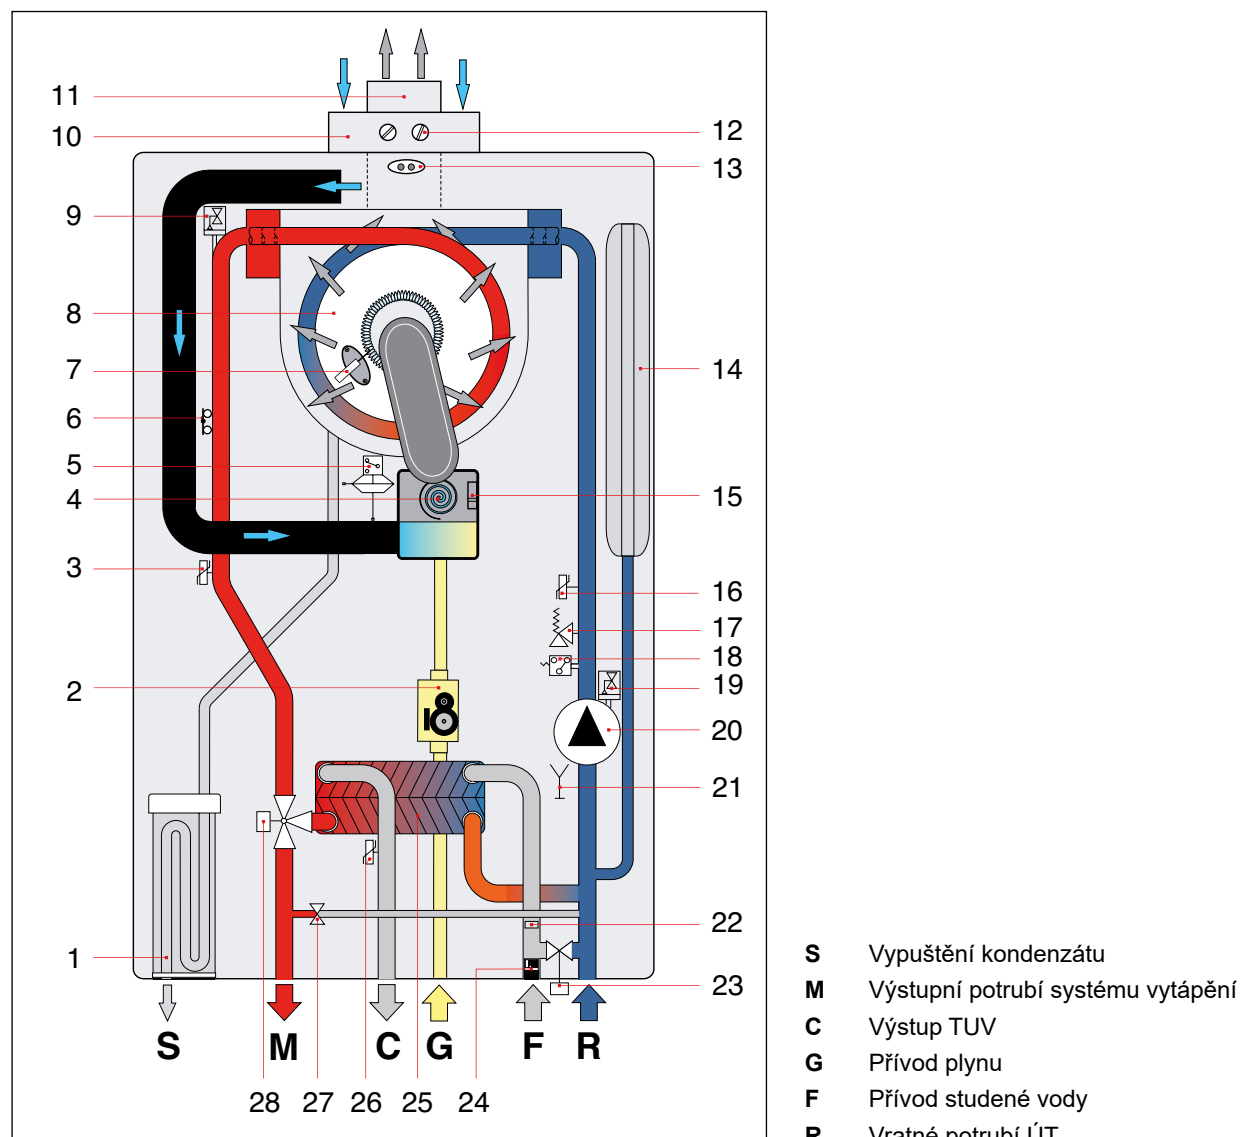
11
10
12
13
9
8
7
6
5
4
3
2
1
14
15
16
17
18
19
20
21
22
23
S
M
C
G
F
R
28 27 26 25 24

| | |
|---|---|
| **S** | Vypuštění kondenzátu |
| **M** | Výstupní potrubí systému vytápění |
| **C** | Výstup TUV |
| **G** | Přívod plynu |
| **F** | Přívod studené vody |
| **R** | Vratné potrubí ÚT |